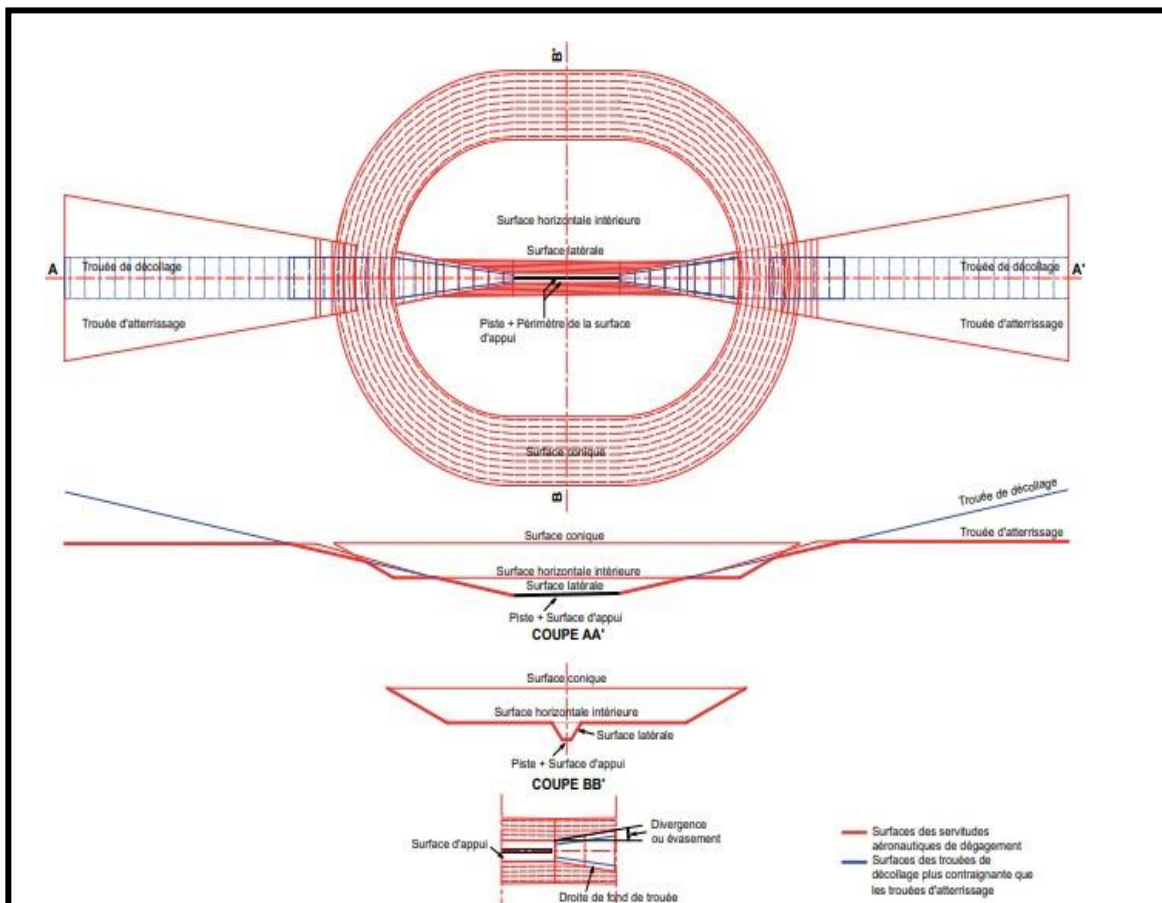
B'

Surface horizontale intérieure

Surface latérale

A

Trouée de décollage

Trouée de décollage

A'

Trouée d'atterrissage

Trouée d'atterrissage

Piste + Périmètre de la surface d'appui

Surface conique

B

Trouée de décollage

Surface conique

Trouée d'atterrissage

Surface horizontale intérieure

Surface latérale

Piste + Surface d'appui

COUPE AA'

Surface conique

Surface horizontale intérieure

Surface latérale

Piste + Surface d'appui

COUPE BB'

Surface d'appui

Divergence ou évasement

Droite de fond de trouée

Surfaces des servitudes aéronautiques de dégagement

Surfaces des trouées de décollage plus contraignante que les trouées d'atterrissage